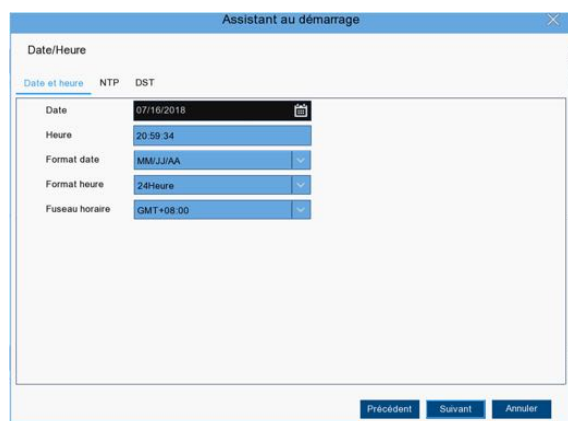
Assistant au démarrage

Date/Heure

Date et heure NTP DST

| | |
|---|---|
| Date | 07/16/2018 |
| Heure | 20:59:34 |
| Format date | MM/JJ/AA |
| Format heure | 24Heure |
| Fuseau horaire | GMT+08:00 |

Précédent Suivant Annuler